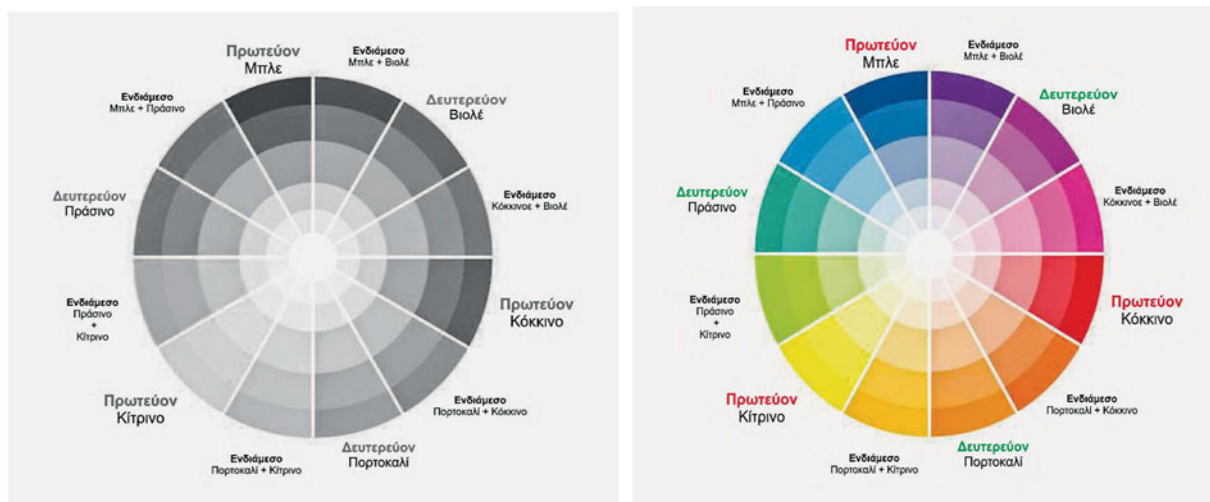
Πρωτεύον
Μπλε

Ενδιάμεσο
Μπλε + Βιολέ

Δευτερεύον
Βιολέ

Ενδιάμεσο
Μπλε + Πράσινο

Δευτερεύον
Πράσινο

Ενδιάμεσο
Κόκκινοε + Βιολέ

Πρωτεύον
Κόκκινο

Ενδιάμεσο
Πράσινο
+
Κίτρινο

Πρωτεύον
Κίτρινο

Ενδιάμεσο
Πορτοκαλί + Κόκκινο

Ενδιάμεσο
Πορτοκαλί + Κίτρινο

Δευτερεύον
Πορτοκαλί

Πρωτεύον
Μπλε

Ενδιάμεσο
Μπλε + Βιολέ

Δευτερεύον
Βιολέ

Ενδιάμεσο
Μπλε + Πράσινο

Δευτερεύον
Πράσινο

Ενδιάμεσο
Κόκκινοε + Βιολέ

Πρωτεύον
Κόκκινο

Ενδιάμεσο
Πράσινο
+
Κίτρινο

Πρωτεύον
Κίτρινο

Ενδιάμεσο
Πορτοκαλί + Κόκκινο

Ενδιάμεσο
Πορτοκαλί + Κίτρινο

Δευτερεύον
Πορτοκαλί